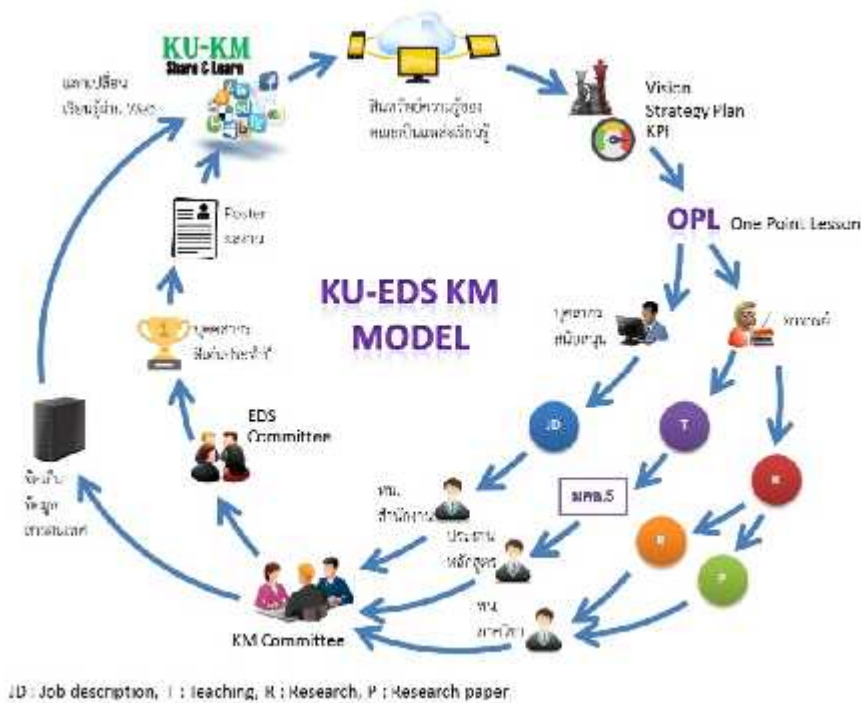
KU-KM
Share & Learn

แลกเปลี่ยน เรียนรู้ผ่าน Web

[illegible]

Vision
Strategy Plan
KPI

OPL One Point Lesson

KU-EDS KM
MODEL

บุคลากร สนับสนุน

อาจารย์

JD

T

R

R

P

มคอ.5

หน. สำนักงาน

ประธาน หลักสูตร

หน. ภาควิชา

KM Committee

EDS Committee

บุคลากร ดีเด่น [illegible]

Poster ผลงาน

จัดเก็บ ข้อมูล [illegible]

JD : Job description, T : Teaching, R : Research, P : Research paper